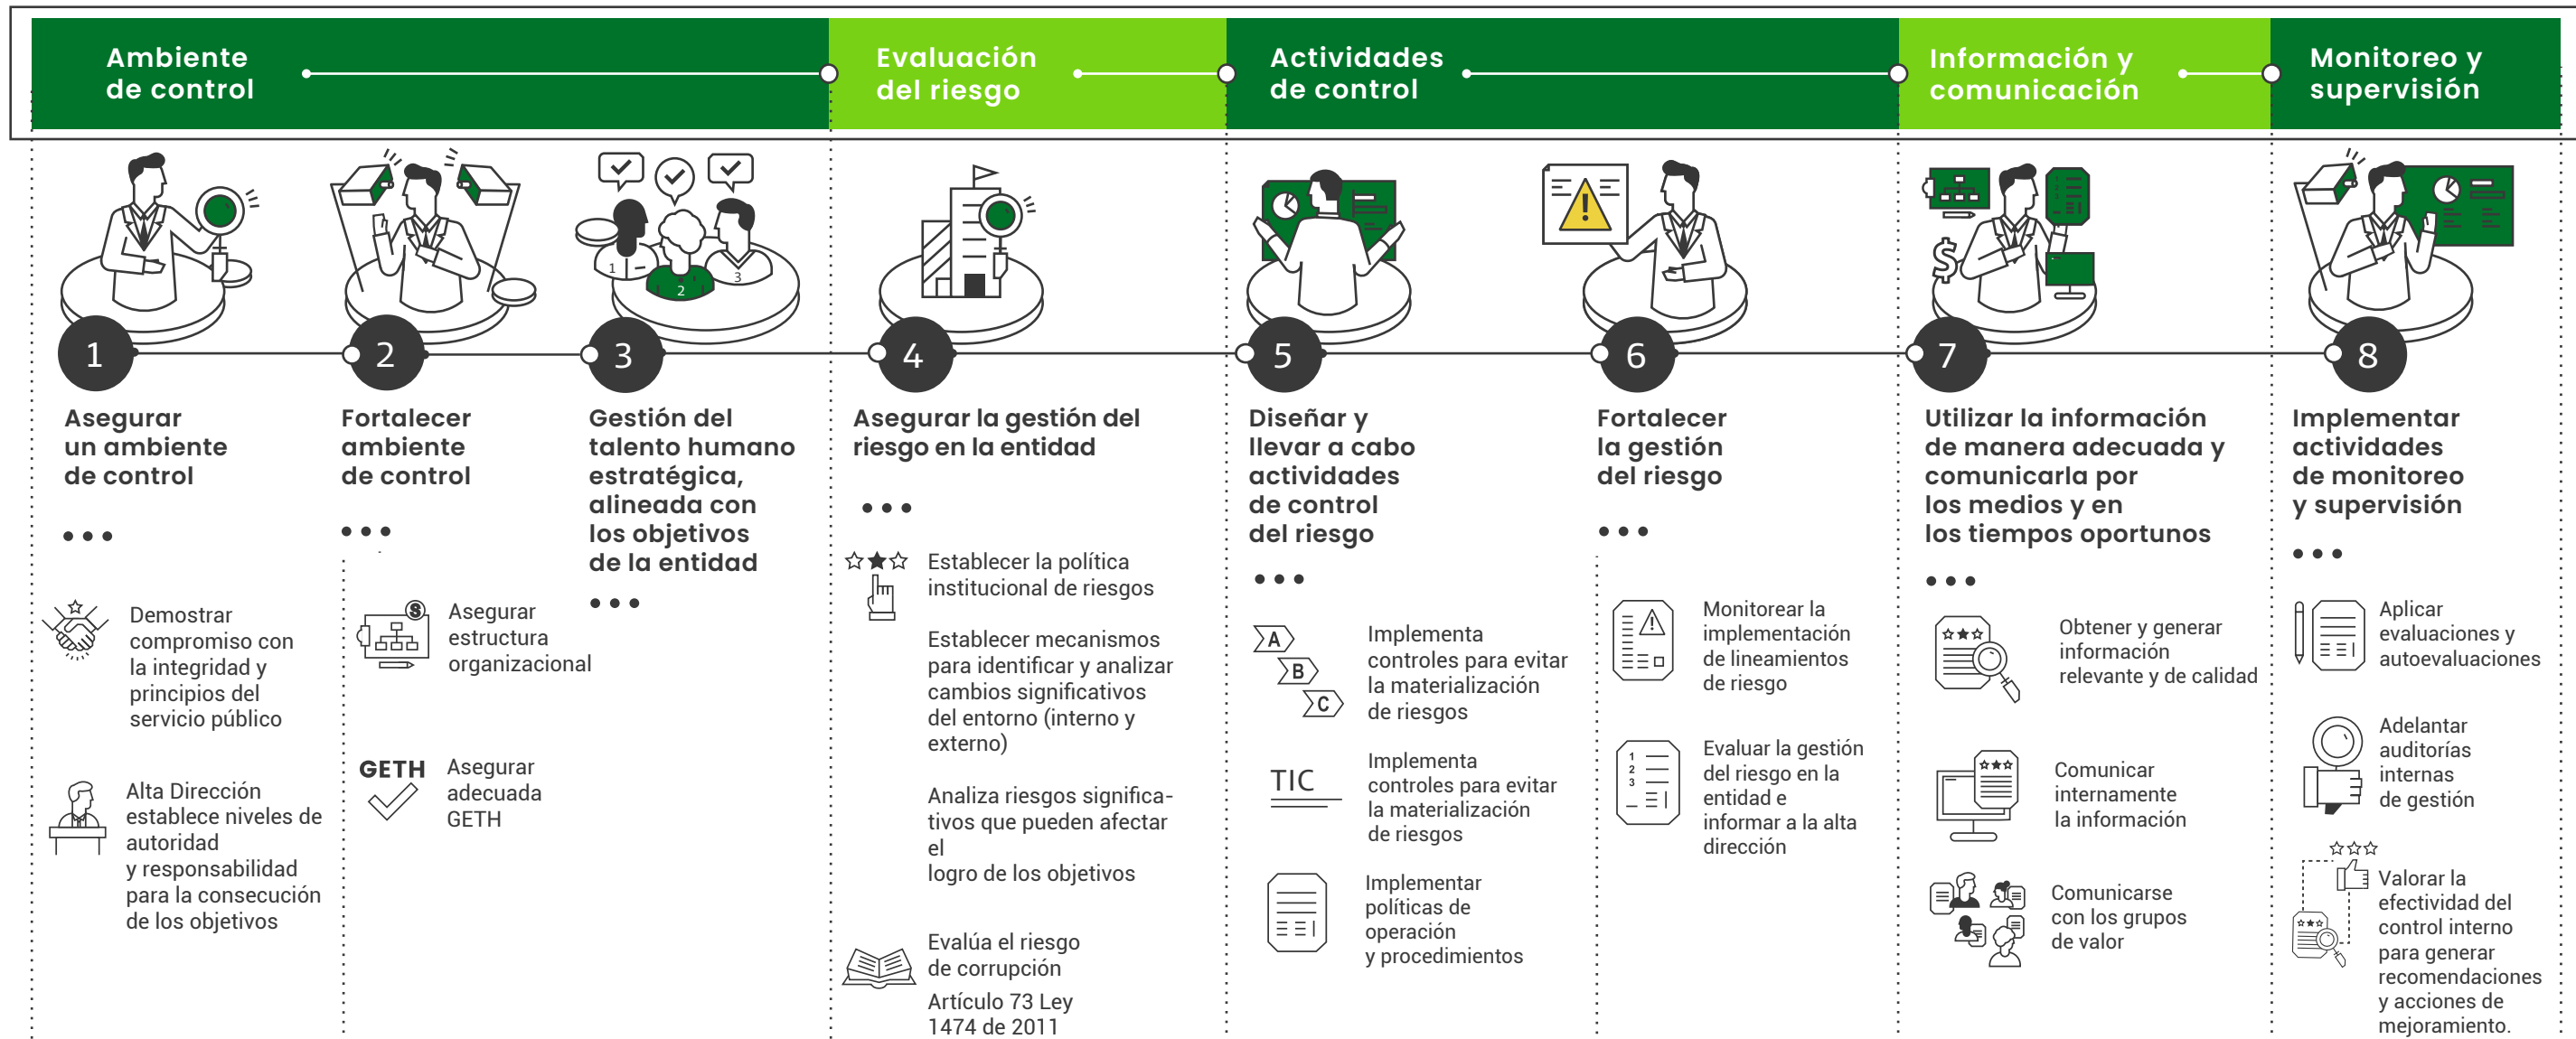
Ambiente de control

Evaluación del riesgo

Actividades de control

Información y comunicación

Monitoreo y supervisión

1

Asegurar un ambiente de control

• • •

Demostrar compromiso con la integridad y principios del servicio público

Alta Dirección establece niveles de autoridad y responsabilidad para la consecución de los objetivos

2

Fortalecer ambiente de control

• • •

Asegurar estructura organizacional

GETH

Asegurar adecuada GETH

3

Gestión del talento humano estratégica, alineada con los objetivos de la entidad

• • •

4

Asegurar la gestión del riesgo en la entidad

• • •

Establecer la política institucional de riesgos

Establecer mecanismos para identificar y analizar cambios significativos del entorno (interno y externo)

Analiza riesgos significativos que pueden afectar el logro de los objetivos

Evalúa el riesgo de corrupción

Artículo 73 Ley 1474 de 2011

5

Diseñar y llevar a cabo actividades de control del riesgo

• • •

A

B

C

Implementa controles para evitar la materialización de riesgos

TIC

Implementa controles para evitar la materialización de riesgos

Implementar políticas de operación y procedimientos

6

Fortalecer la gestión del riesgo

• • •

Monitorear la implementación de lineamientos de riesgo

Evaluar la gestión del riesgo en la entidad e informar a la alta dirección

7

Utilizar la información de manera adecuada y comunicarla por los medios y en los tiempos oportunos

• • •

Obtener y generar información relevante y de calidad

Comunicar internamente la información

Comunicarse con los grupos de valor

8

Implementar actividades de monitoreo y supervisión

• • •

Aplicar evaluaciones y autoevaluaciones

Adelantar auditorías internas de gestión

Valorar la efectividad del control interno para generar recomendaciones y acciones de mejoramiento.